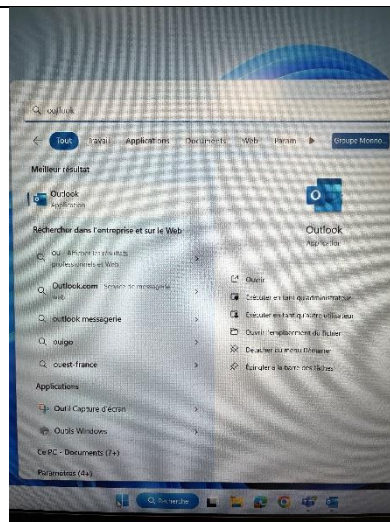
outlook

Tout Travail Applications Documents Web Param ▶ Groupe Monno...

Meilleur résultat

Outlook
Application

Rechercher dans l'entreprise et sur le Web

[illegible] professionnels et Web

Outlook.com - Service de messagerie web

outlook messagerie

ouigo

ouest-france

Applications

Outil Capture d'écran

Outils Windows

Ce PC - Documents (7+)

Paramètres (4+)

Outlook
Application

Ouvrir

Exécuter en tant qu'administrateur

Exécuter en tant qu'autre utilisateur

Ouvrir l'emplacement du fichier

Désépingler du menu Démarrer

Épingler à la barre des tâches

Rechercher